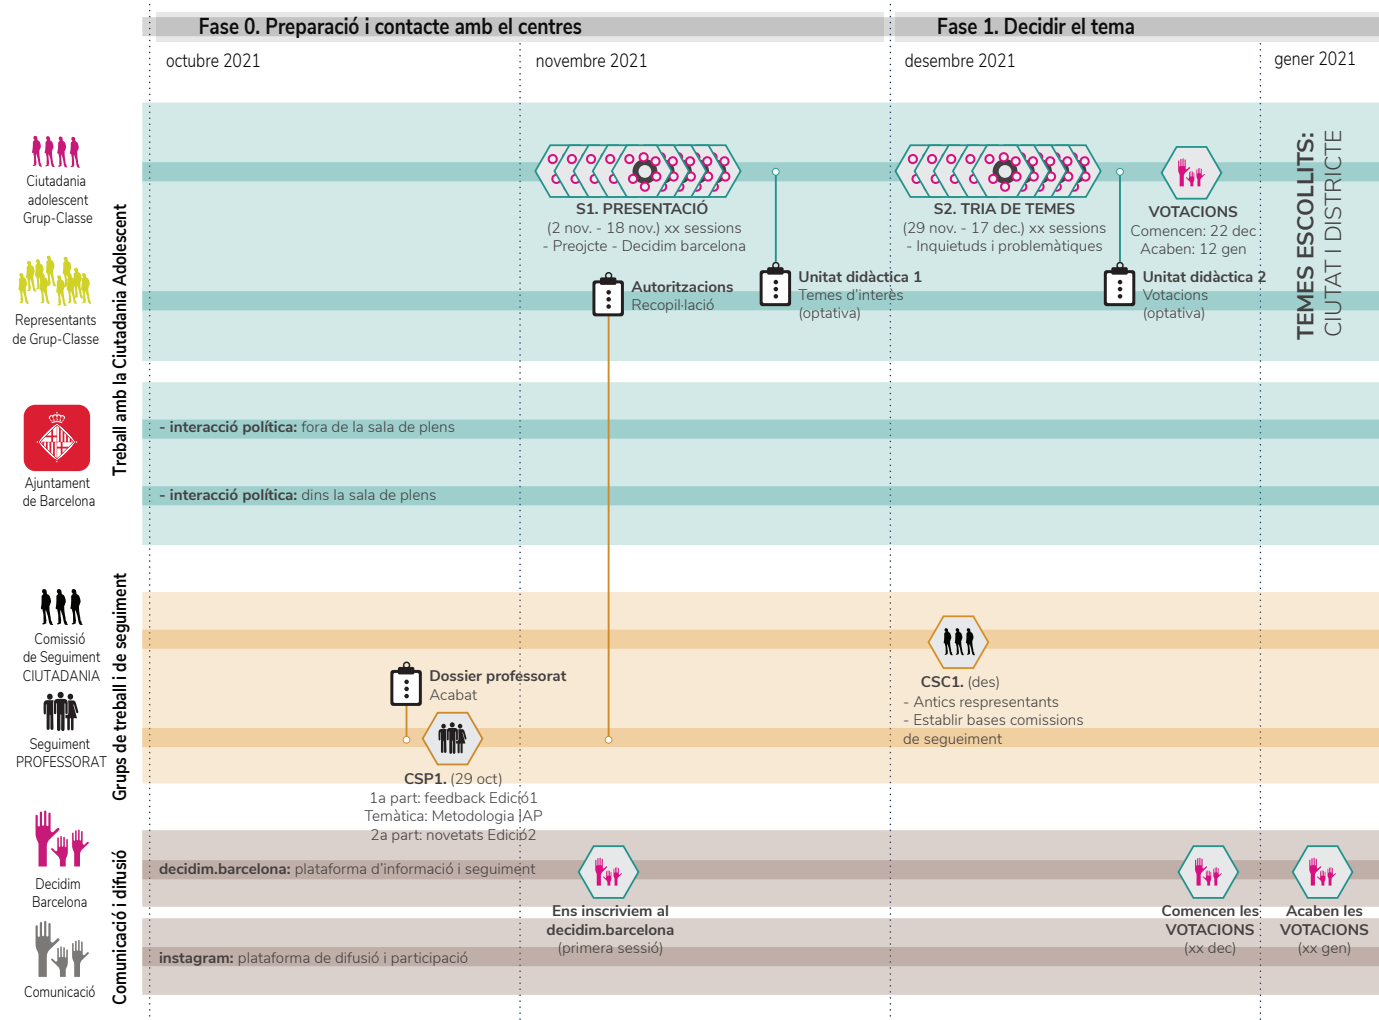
Fase 0. Preparació i contacte amb el centres

Fase 1. Decidir el tema

octubre 2021

novembre 2021

desembre 2021

gener 2021

Ciutadania adolescent Grup-Classe

Representants de Grup-Classe

Ajuntament de Barcelona

Treball amb la Ciutadania Adolescent

S1. PRESENTACIÓ
(2 nov. - 18 nov.) xx sessions
- Preojcte - Decidim barcelona

Autoritzacions
Recopil·lació

Unitat didàctica 1
Temes d'interès
(optativa)

S2. TRIA DE TEMES
(29 nov. - 17 dec.) xx sessions
- Inquietuds i problemàtiques

VOTACIONS
Comencen: 22 dec
Acaben: 12 gen

Unitat didàctica 2
Votacions
(optativa)

TEMES ESCOLLITS:
CIUTAT I DISTRICTE

- interacció política: fora de la sala de plens

- interacció política: dins la sala de plens

Comissió de Seguiment CIUTADANIA

Seguiment PROFESSORAT

Grups de treball i de seguiment

Dossier professorat
Acabat

CSP1. (29 oct)
1a part: feedback Edició1
Temàtica: Metodologia IAP
2a part: novetats Edició2

CSC1. (des)
- Antics respresentants
- Establir bases comissions de segueiment

Decidim Barcelona

Comunicació

Comunicació i difusió

decidim.barcelona: plataforma d'informació i seguiment

instagram: plataforma de difusió i participació

Ens inscriviem al decidim.barcelona
(primera sessió)

Comencen les VOTACIONS
(xx dec)

Acaben les VOTACIONS
(xx gen)